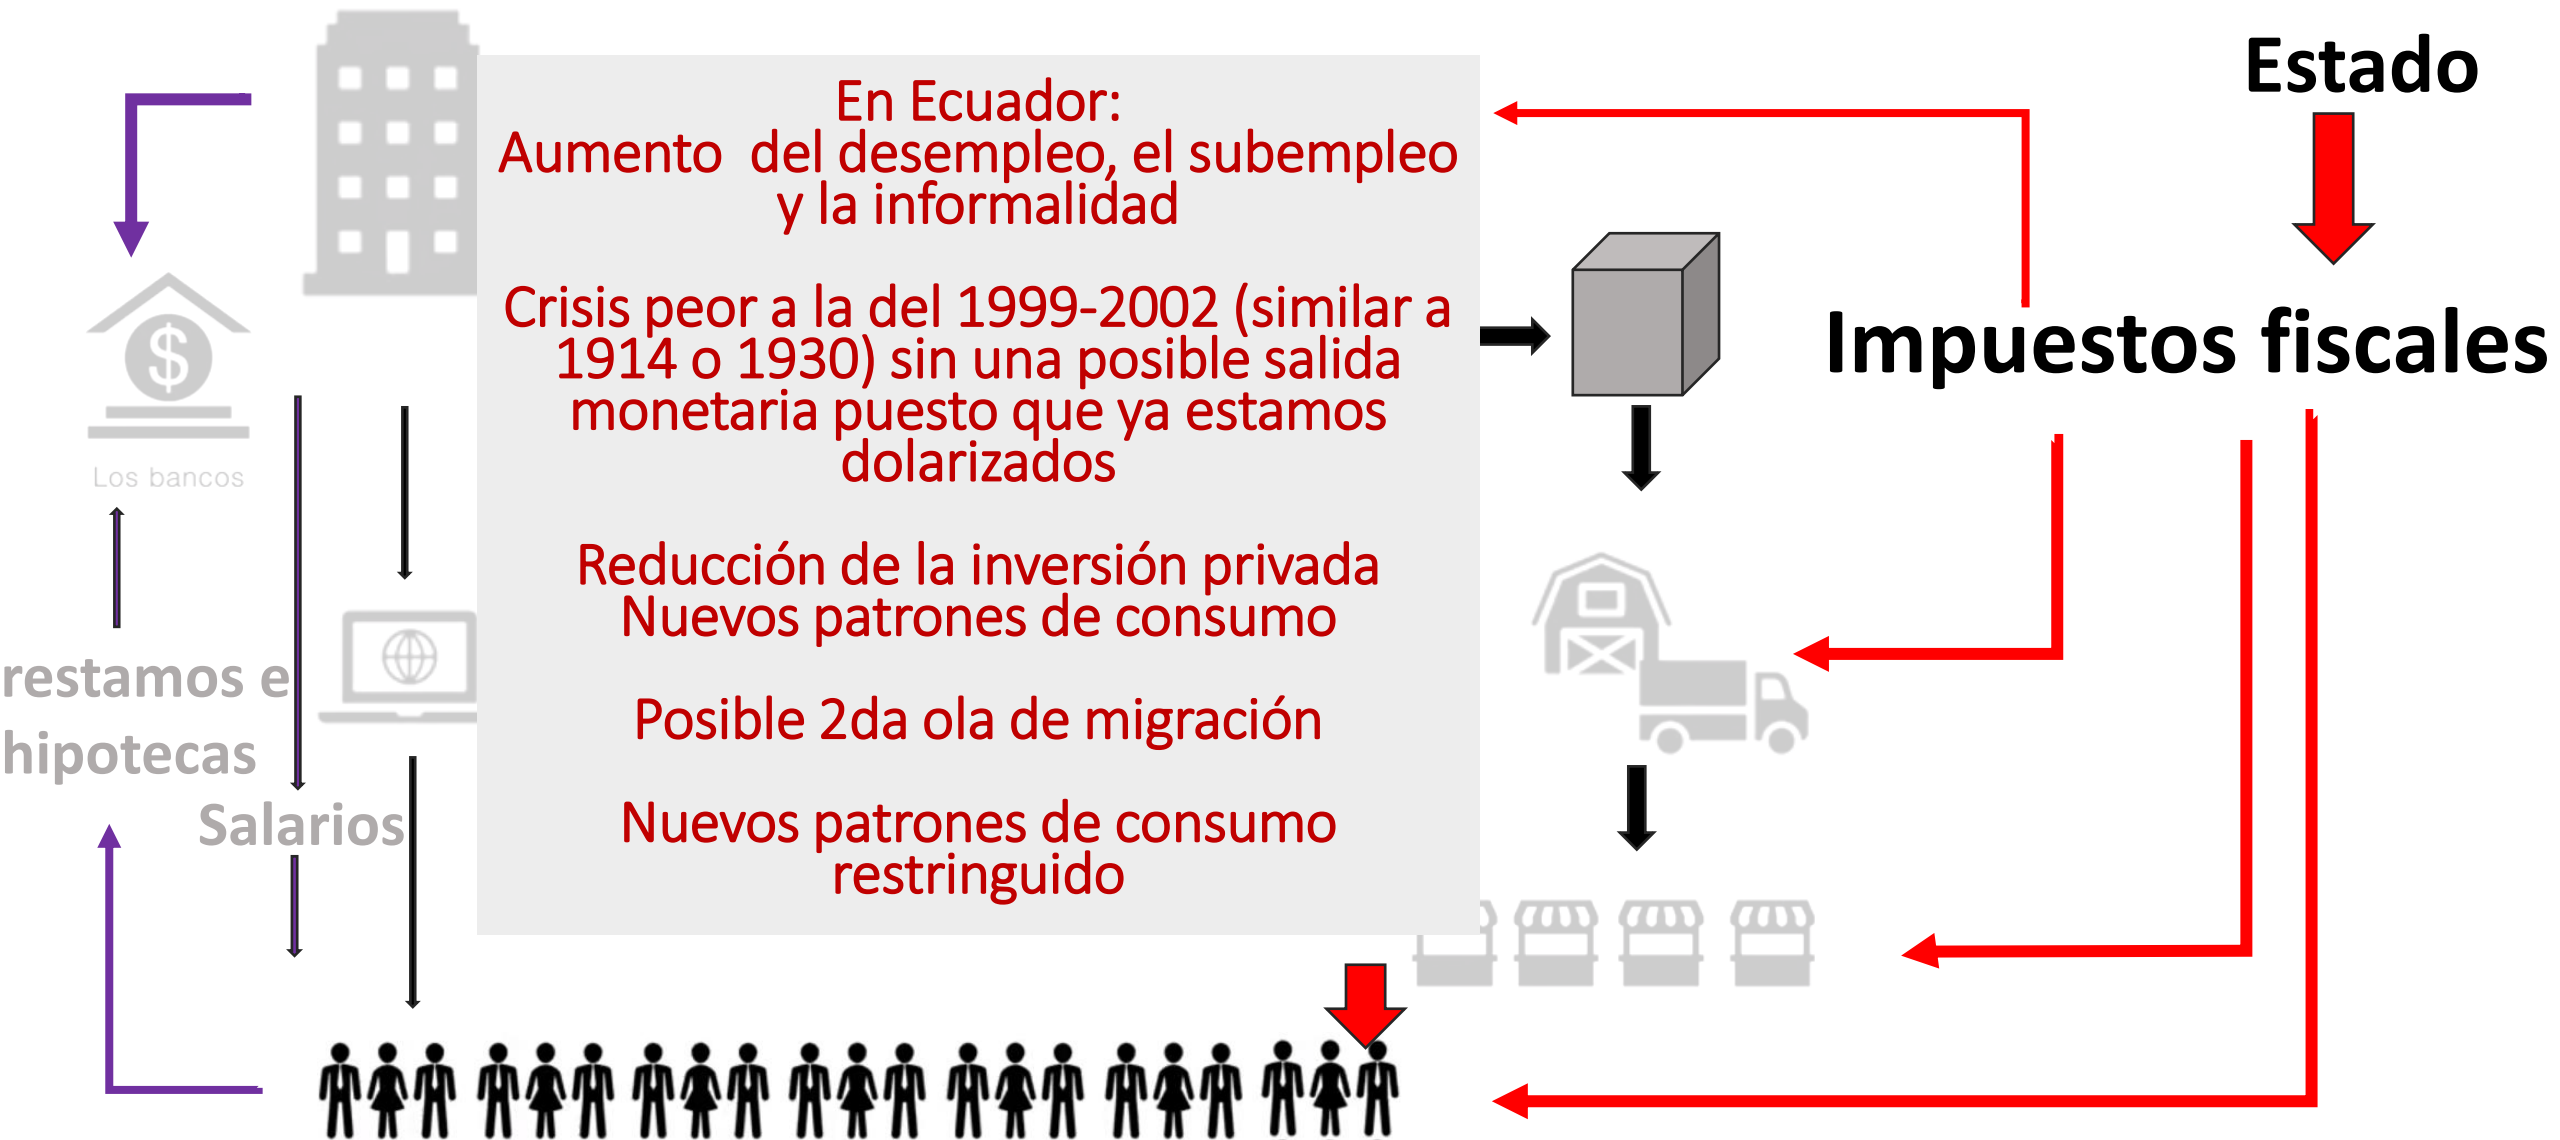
En Ecuador:
Aumento del desempleo, el subempleo y la informalidad

Crisis peor a la del 1999-2002 (similar a 1914 o 1930) sin una posible salida monetaria puesto que ya estamos dolarizados

Reducción de la inversión privada
Nuevos patrones de consumo

Posible 2da ola de migración

Nuevos patrones de consumo restringuido

Estado

Impuestos fiscales

Los bancos

restamos e
hipotecas

Salarios